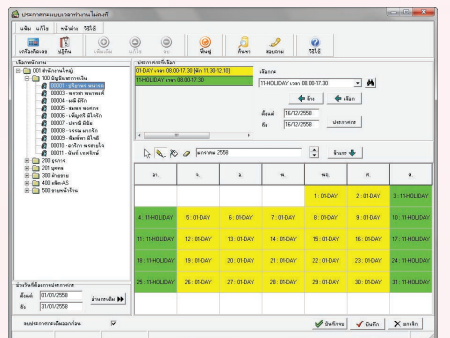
ประกาศตารางการทำงานในองค์กร

แฟ้ม แก้ไข หน้าต่าง วิธีใช้

เพิ่ม แก้ไข ลบ พิมพ์ ค้นหา คัดลอก วิธีใช้

เลือกพนักงาน

001 สำนักงานใหญ่
100 ฝ่ายบัญชีและการเงิน
00001 - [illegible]
00003 - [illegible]
00004 - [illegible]
00005 - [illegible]
00006 - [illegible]
00007 - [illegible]
00008 - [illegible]
00009 - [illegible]
00010 - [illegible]
00011 - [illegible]
200 ธุรการ
201 บุคคล
300 ฝ่ายขาย
400 ผลิต-AS
500 ฝ่ายผลิต-ไลน์

ประกาศกะที่เลือก
01-DAY เวลา 08:00-17:30 (พัก 11:30-12:30)
11-HOLIDAY เวลา 08:00-17:30

เลือกกะ
11-HOLIDAY เวลา 08:00-17:30
ย้าย เลือก
ตั้งแต่ 16/12/2558
ถึง 16/12/2558
ประกาศกะ

พฤศจิกายน 2558
ย้ายกะ

| อา. | จ. | อ. | พ. | พฤ. | ศ. | ส. |
|---|---|---|---|---|---|---|
| | | | | 1 : 01-DAY | 2 : 01-DAY | 3 : 11-HOLIDAY |
| 4 : 11-HOLIDAY | 5 : 01-DAY | 6 : 01-DAY | 7 : 01-DAY | 8 : 01-DAY | 9 : 01-DAY | 10 : 11-HOLIDAY |
| 11 : 11-HOLIDAY | 12 : 01-DAY | 13 : 01-DAY | 14 : 01-DAY | 15 : 01-DAY | 16 : 01-DAY | 17 : 11-HOLIDAY |
| 18 : 11-HOLIDAY | 19 : 01-DAY | 20 : 01-DAY | 21 : 01-DAY | 22 : 01-DAY | 23 : 01-DAY | 24 : 11-HOLIDAY |
| 25 : 11-HOLIDAY | 26 : 01-DAY | 27 : 01-DAY | 28 : 01-DAY | 29 : 01-DAY | 30 : 01-DAY | |

ช่วงวันที่ต้องการประกาศกะ
ตั้งแต่ 01/01/2558
ถึง 31/01/2558
อ่านกะเดิม

แสดงรายการเปลี่ยนแปลงก่อน

บันทึกกะ บันทึก ยกเลิก